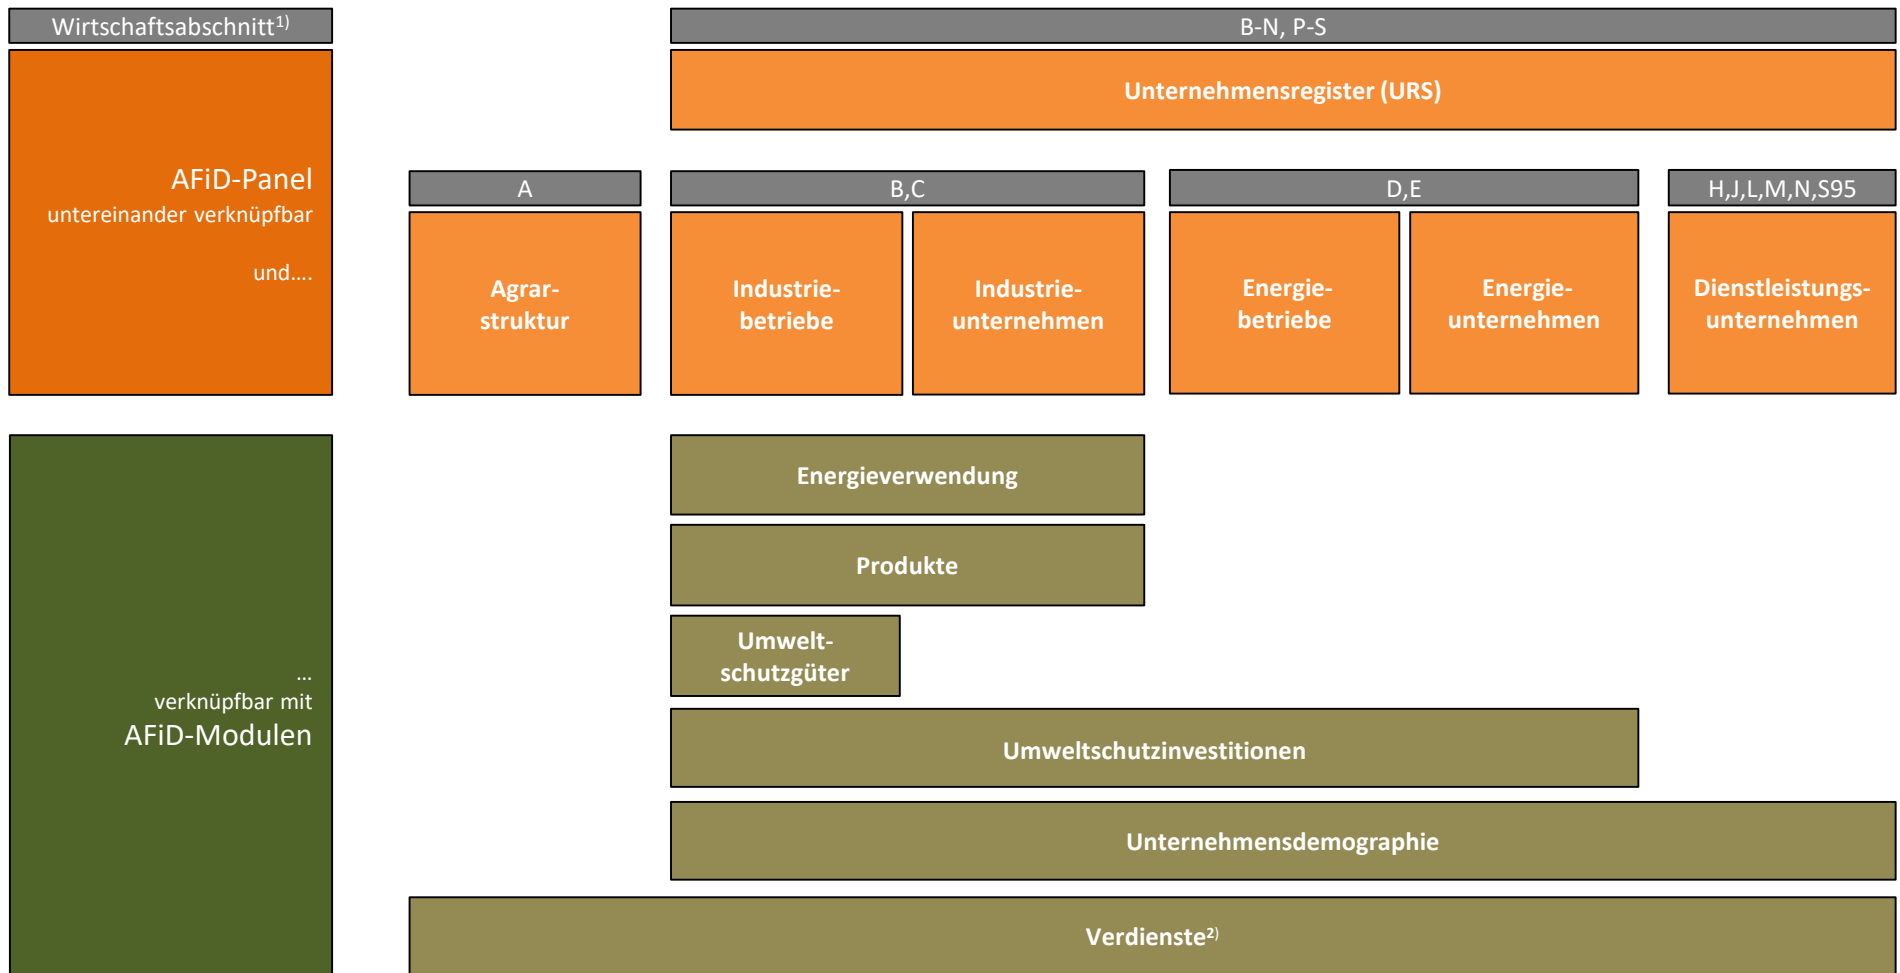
Wirtschaftsabschnitt$^{1)}$

B-N, P-S

Unternehmensregister (URS)

AFiD-Panel
untereinander verknüpfbar

und....

A

B,C

D,E

H,J,L,M,N,S95

Agrarstruktur

Industriebetriebe

Industrieunternehmen

Energiebetriebe

Energieunternehmen

Dienstleistungsunternehmen

...
verknüpfbar mit
AFiD-Modulen

Energieverwendung

Produkte

Umweltschutzgüter

Umweltschutzinvestitionen

Unternehmensdemographie

Verdienste$^{2)}$